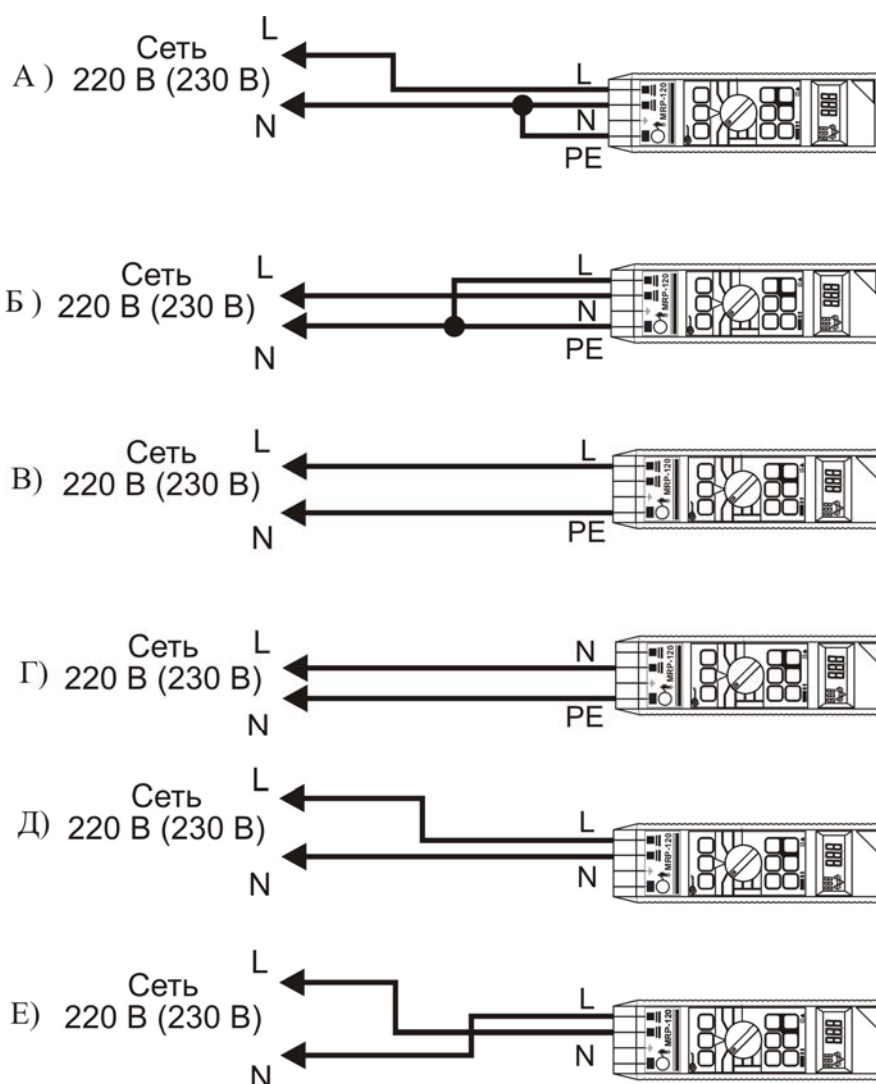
А) Сеть 220 В (230 В)
L
N
L
N
PE
MRP-120

Б) Сеть 220 В (230 В)
L
N
L
N
PE
MRP-120

В) Сеть 220 В (230 В)
L
N
L
PE
MRP-120

Г) Сеть 220 В (230 В)
L
N
N
PE
MRP-120

Д) Сеть 220 В (230 В)
L
N
L
N
MRP-120

Е) Сеть 220 В (230 В)
L
N
L
N
MRP-120